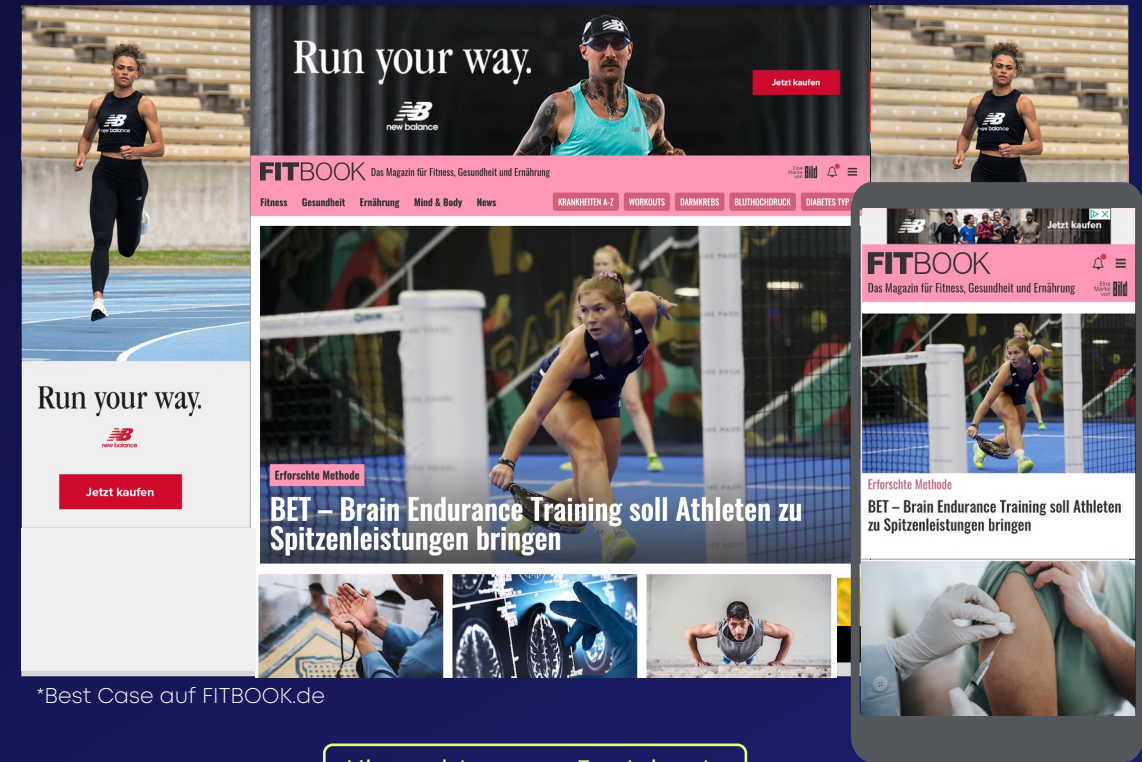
Run your way.

new balance

Jetzt kaufen

FITBOOK Das Magazin für Fitness, Gesundheit und Ernährung

Eine Marke von Bild

Fitness Gesundheit Ernährung Mind & Body News

KRANKHEITEN A-Z WORKOUTS DARMKREBS BLUTHOCHDRUCK DIABETES TYP

Erforschte Methode

BET – Brain Endurance Training soll Athleten zu Spitzenleistungen bringen

Run your way.

new balance

Jetzt kaufen

Jetzt kaufen

FITBOOK

Das Magazin für Fitness, Gesundheit und Ernährung

Eine Marke von Bild

Erforschte Methode

BET – Brain Endurance Training soll Athleten zu Spitzenleistungen bringen

*Best Case auf FITBOOK.de

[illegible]